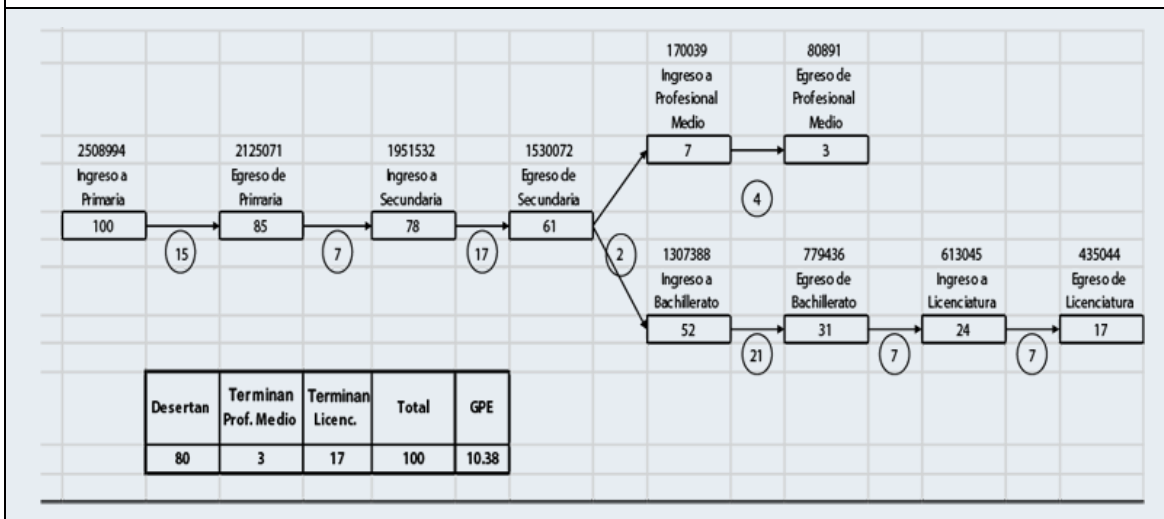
170039
Ingreso a Profesional Medio
7

80891
Egreso de Profesional Medio
3

4

2508994
Ingreso a Primaria
100

15

2125071
Egreso de Primaria
85

7

1951532
Ingreso a Secundaria
78

17

1530072
Egreso de Secundaria
61

2

1307388
Ingreso a Bachillerato
52

21

779436
Egreso de Bachillerato
31

7

613045
Ingreso a Licenciatura
24

7

435044
Egreso de Licenciatura
17

| Desertan | Terminan Prof. Medio | Terminan Licenc. | Total | GPE |
|---|---|---|---|---|
| 80 | 3 | 17 | 100 | 10.38 |